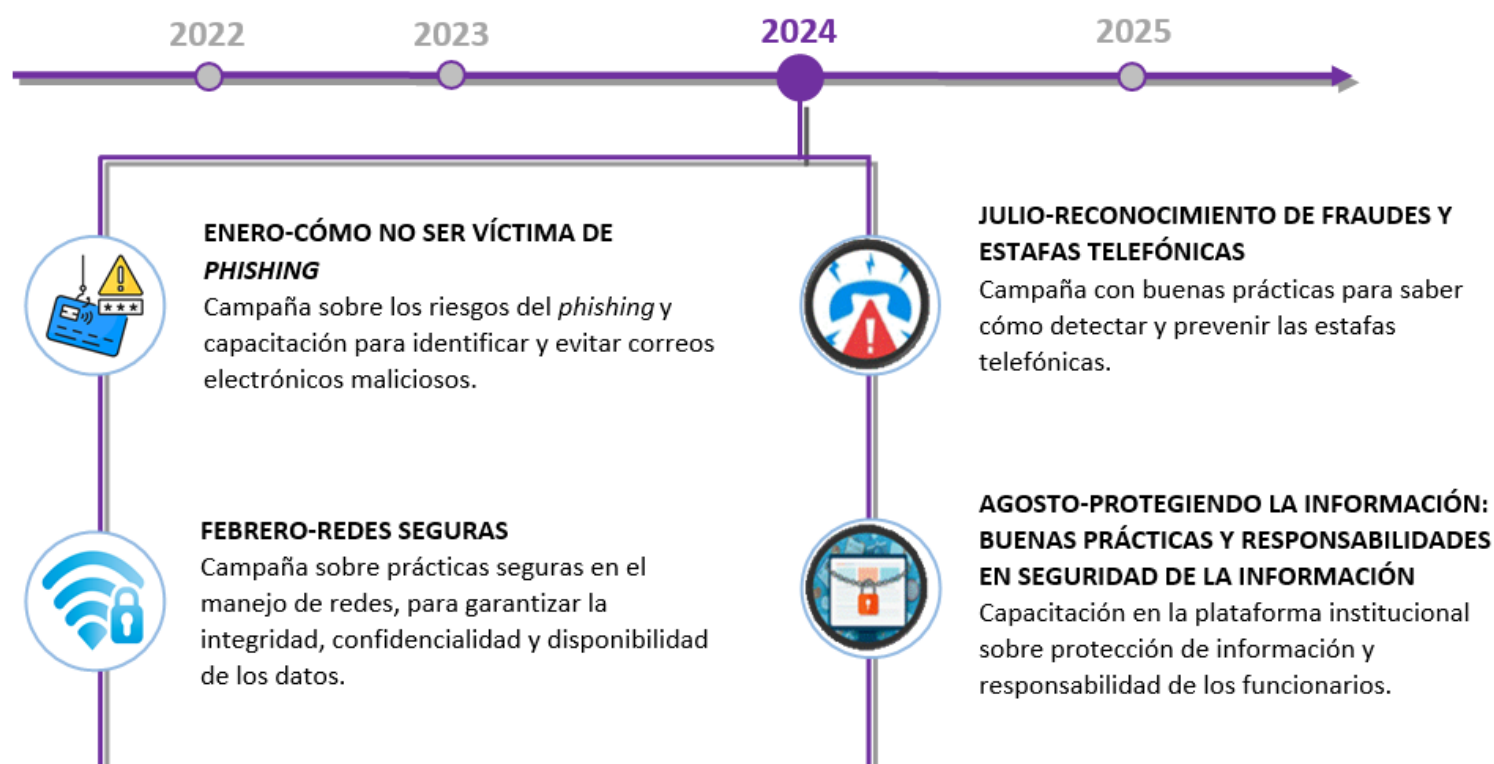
2022 2023 2024 2025

ENERO-CÓMO NO SER VÍCTIMA DE *PHISHING*
Campaña sobre los riesgos del *phishing* y capacitación para identificar y evitar correos electrónicos maliciosos.

***

FEBRERO-REDES SEGURAS
Campaña sobre prácticas seguras en el manejo de redes, para garantizar la integridad, confidencialidad y disponibilidad de los datos.

JULIO-RECONOCIMIENTO DE FRAUDES Y ESTAFAS TELEFÓNICAS
Campaña con buenas prácticas para saber cómo detectar y prevenir las estafas telefónicas.

AGOSTO-PROTEGIENDO LA INFORMACIÓN: BUENAS PRÁCTICAS Y RESPONSABILIDADES EN SEGURIDAD DE LA INFORMACIÓN
Capacitación en la plataforma institucional sobre protección de información y responsabilidad de los funcionarios.